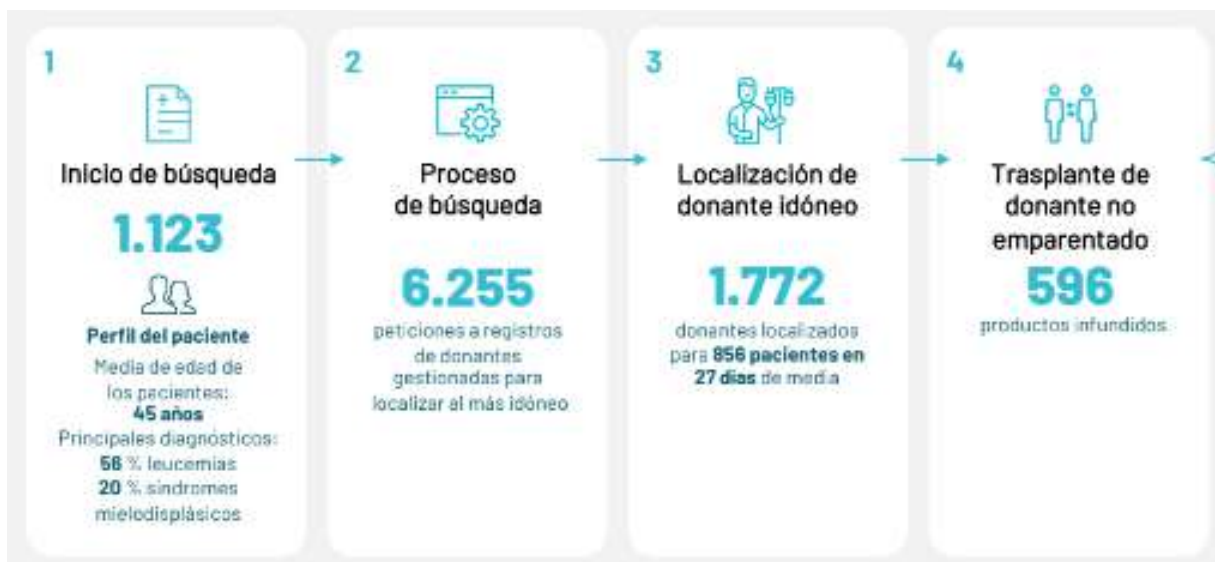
1

Inicio de búsqueda

1.123

Perfil del paciente

Media de edad de los pacientes: **45 años**

Principales diagnósticos: **56** % leucemias **20** % síndromes mielodisplásicos

2

Proceso de búsqueda

6.255

peticiones a registros de donantes gestionadas para localizar al más idóneo

3

Localización de donante idóneo

1.772

donantes localizados para **856 pacientes en 27 días** de media

4

Trasplante de donante no emparentado

596

productos infundidos